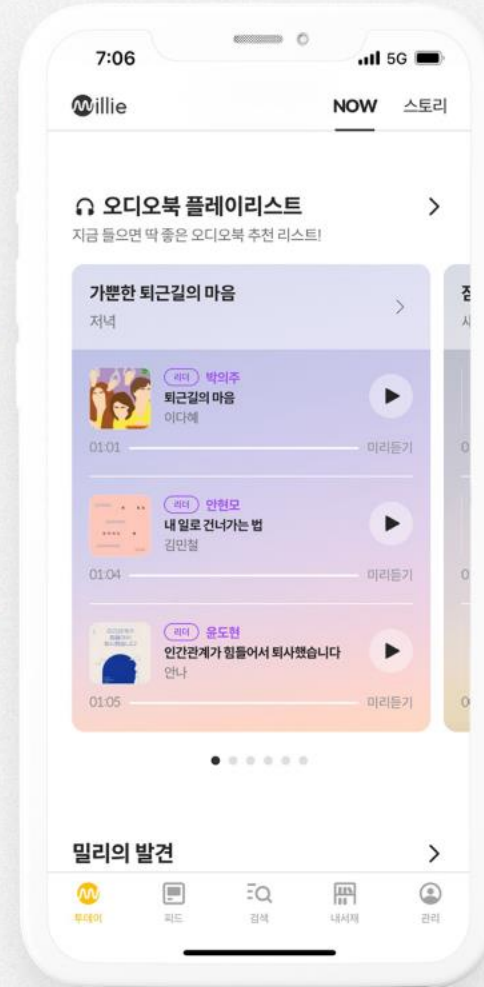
7:06
5G

millie

NOW 스토리

오디오북 플레이리스트 >
지금 들으면 딱 좋은 오디오북 추천 리스트!

가뿐한 퇴근길의 마음 >
저녁

리더 박의주
퇴근길의 마음
이다혜
01:01 미리듣기

리더 안현모
내 일로 건너가는 법
김민철
01:04 미리듣기

리더 윤도현
인간관계가 힘들어서 퇴사했습니다
안나
01:05 미리듣기

밀리의 발견 >

투데이 피드 검색 내서재 관리